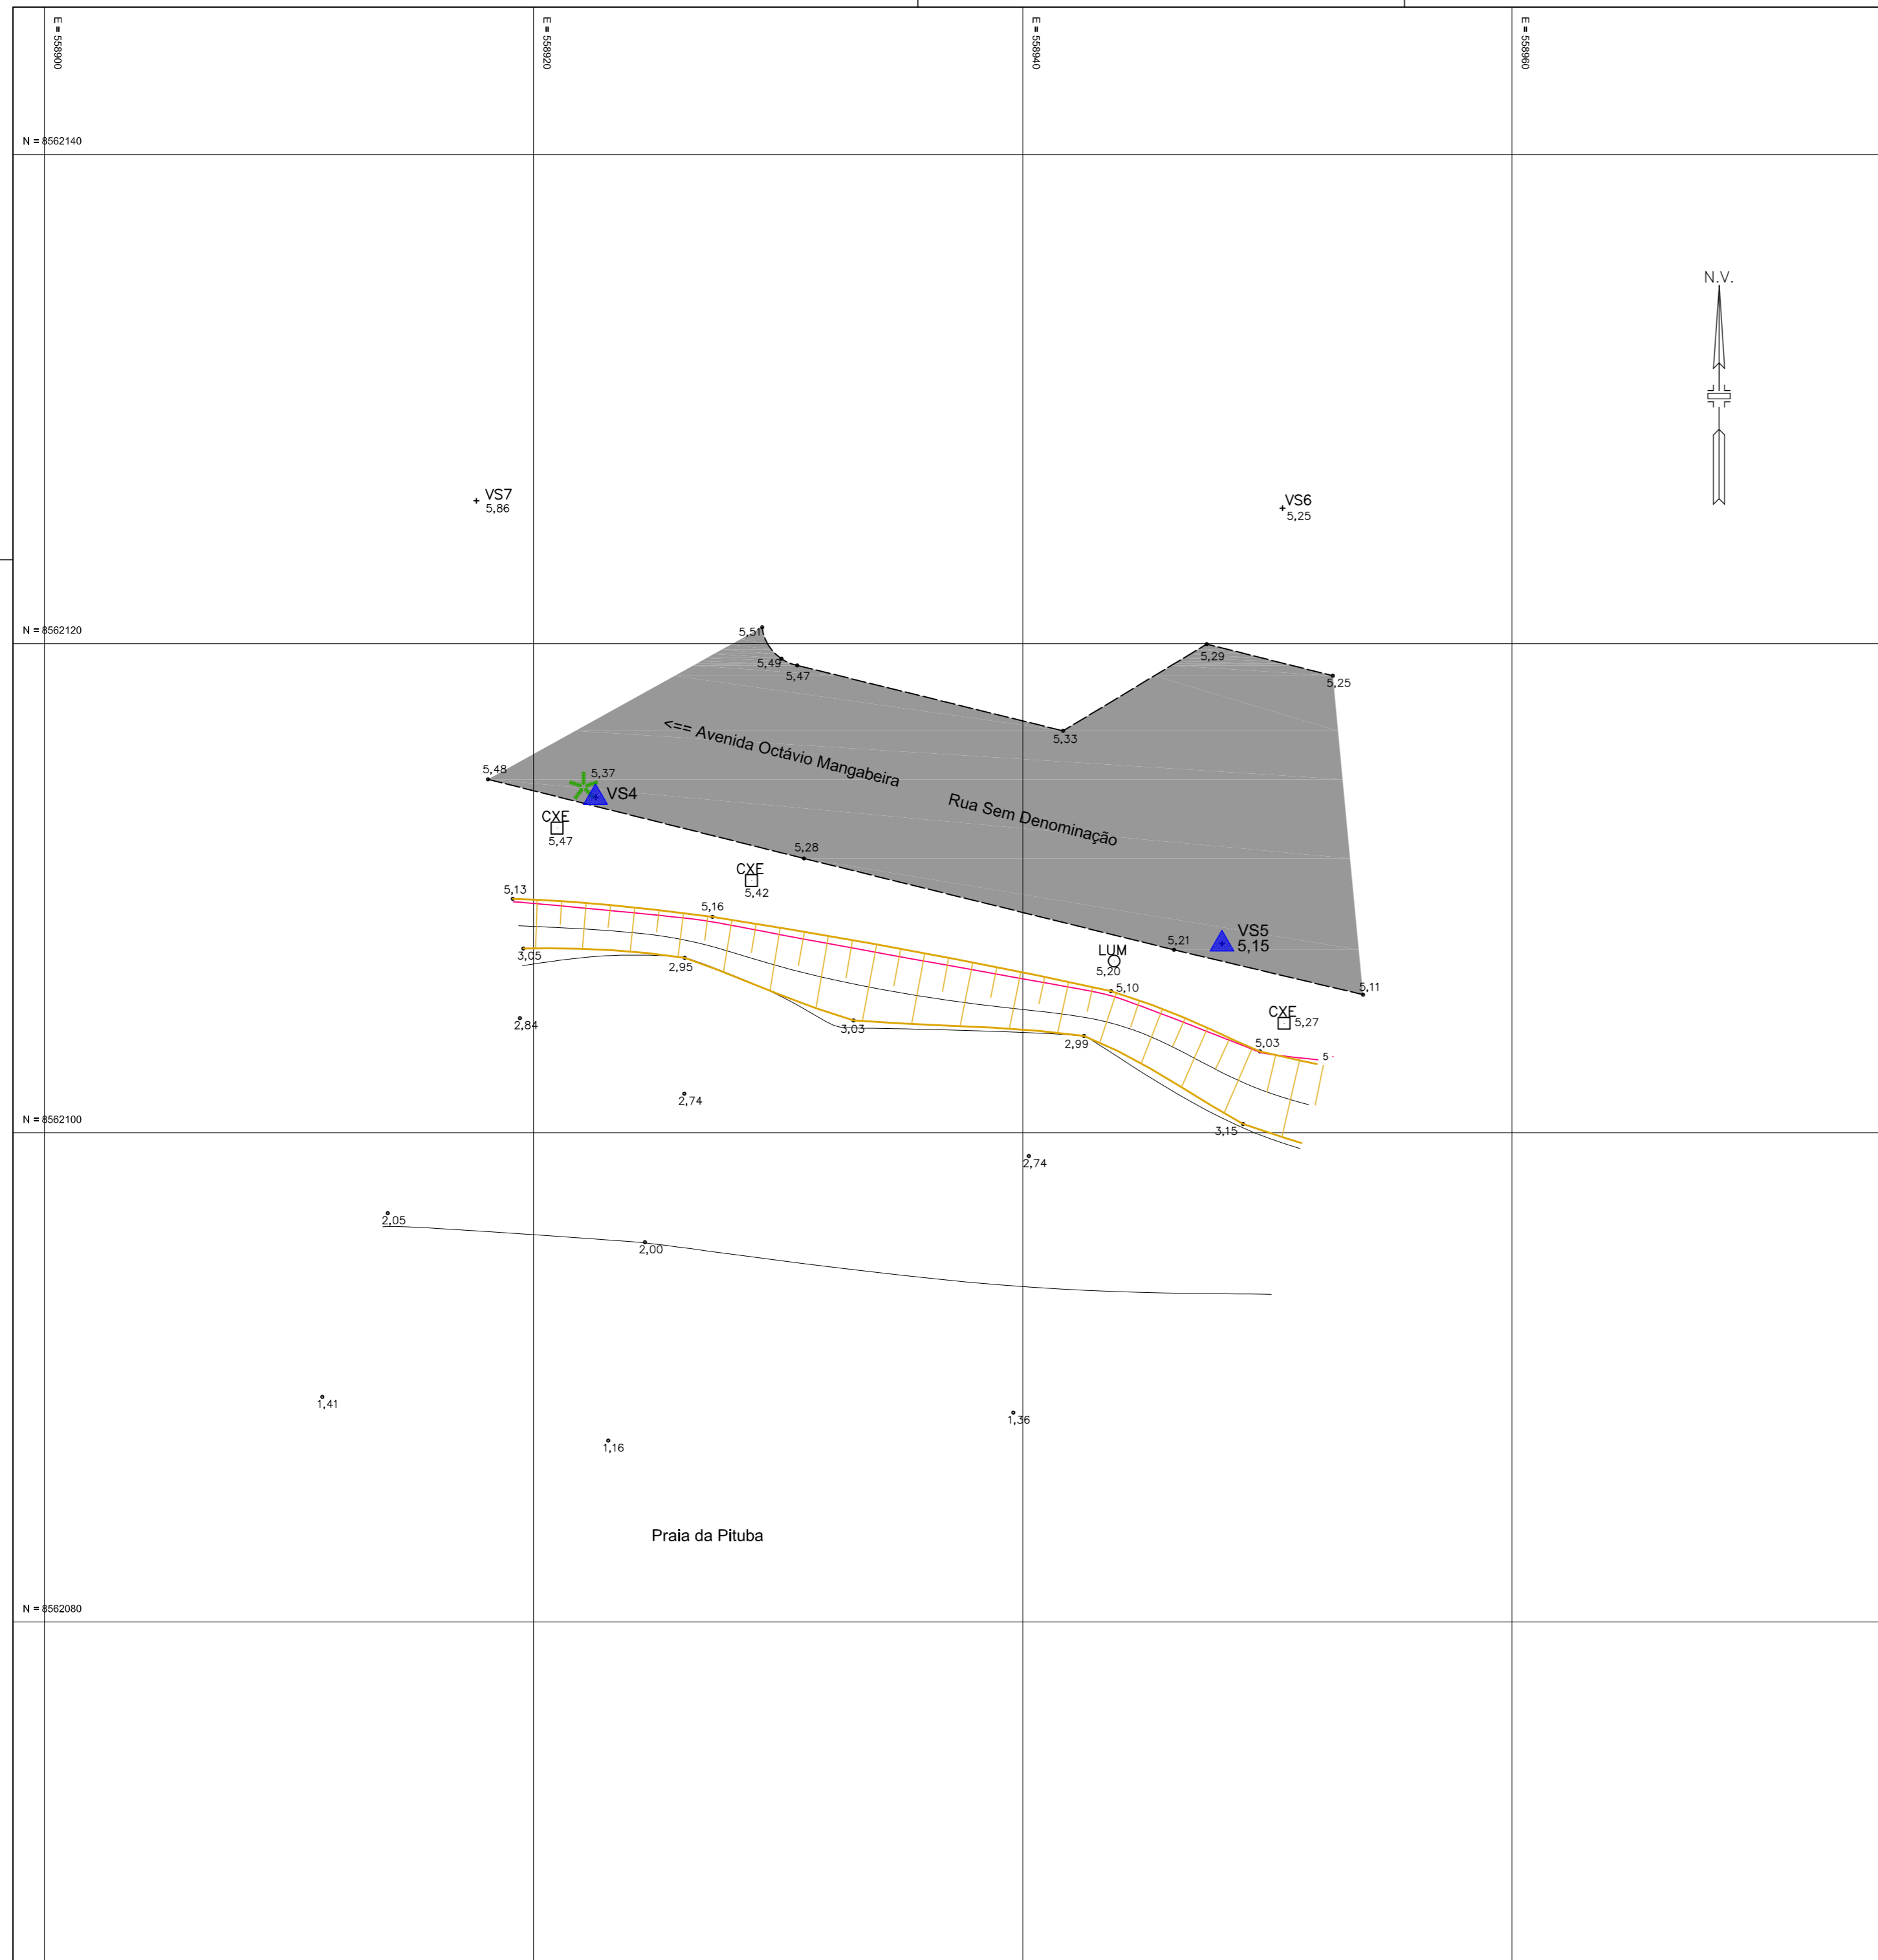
E = 558900
E = 558920
E = 558940
E = 558960

N = 8562140

N.V.

VS7
5,86

VS6
5,25

N = 8562120

5,51
5,49
5,47
5,29
5,25
5,33

<== Avenida Octávio Mangabeira

5,48
5,37
VS4

Rua Sem Denominação

CXE
5,47
5,28
CXE
5,42
5,13
5,16
3,05
2,95
LUM
5,20
5,21
VS5
5,15
5,11
5,10
CXE
5,27
2,84
3,03
2,99
5,03
5
2,74
N = 8562100
3,15
2,74
2,05
2,00
1,41
1,36
1,16

Praia da Pituba

N = 8562080